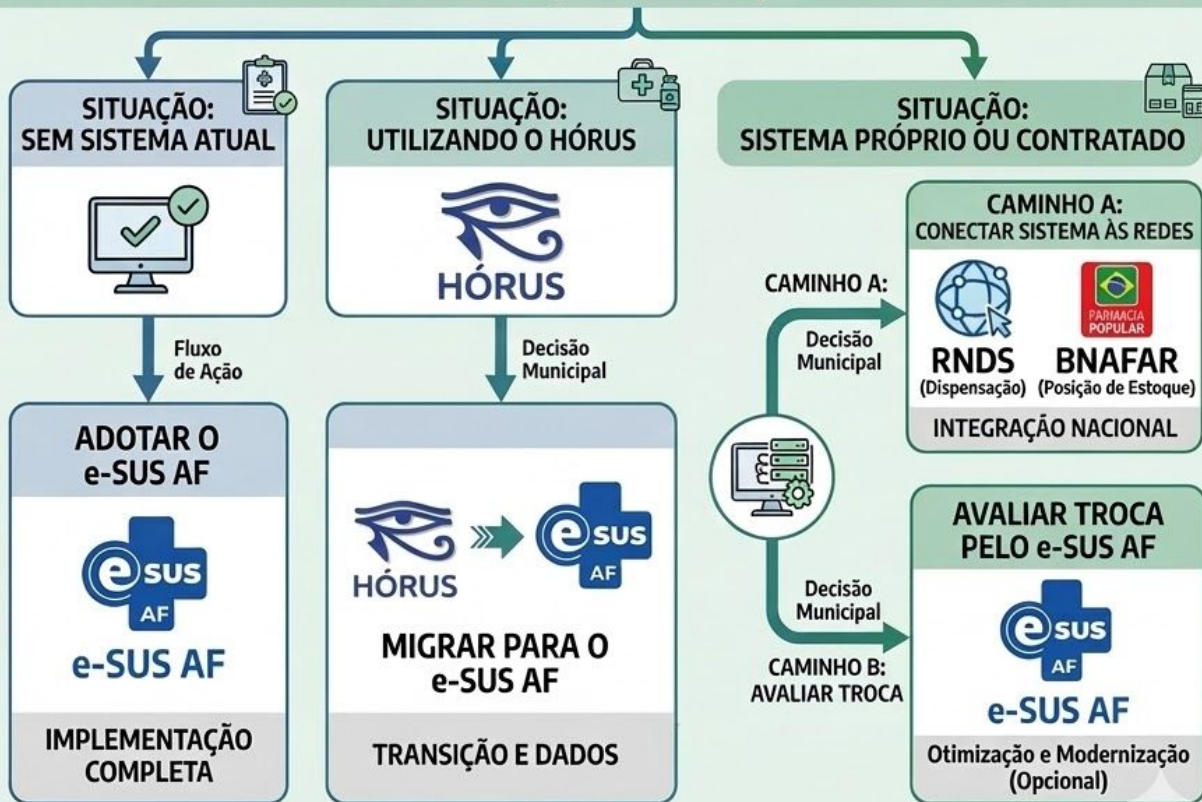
SITUAÇÃO:
SEM SISTEMA ATUAL

Fluxo de Ação

ADOTAR O e-SUS AF

e SUS AF

e-SUS AF

IMPLEMENTAÇÃO COMPLETA

SITUAÇÃO:
UTILIZANDO O HÓRUS

HÓRUS

Decisão Municipal

HÓRUS

e SUS AF

MIGRAR PARA O e-SUS AF

TRANSIÇÃO E DADOS

SITUAÇÃO:
SISTEMA PRÓPRIO OU CONTRATADO

CAMINHO A:

Decisão Municipal

CAMINHO A:
CONECTAR SISTEMA ÀS REDES

FARMÁCIA POPULAR

RNDS (Dispensação)

BNAFAR (Posição de Estoque)

INTEGRAÇÃO NACIONAL

Decisão Municipal

CAMINHO B:
AVALIAR TROCA

AVALIAR TROCA PELO e-SUS AF

e SUS AF

e-SUS AF

Otimização e Modernização (Opcional)